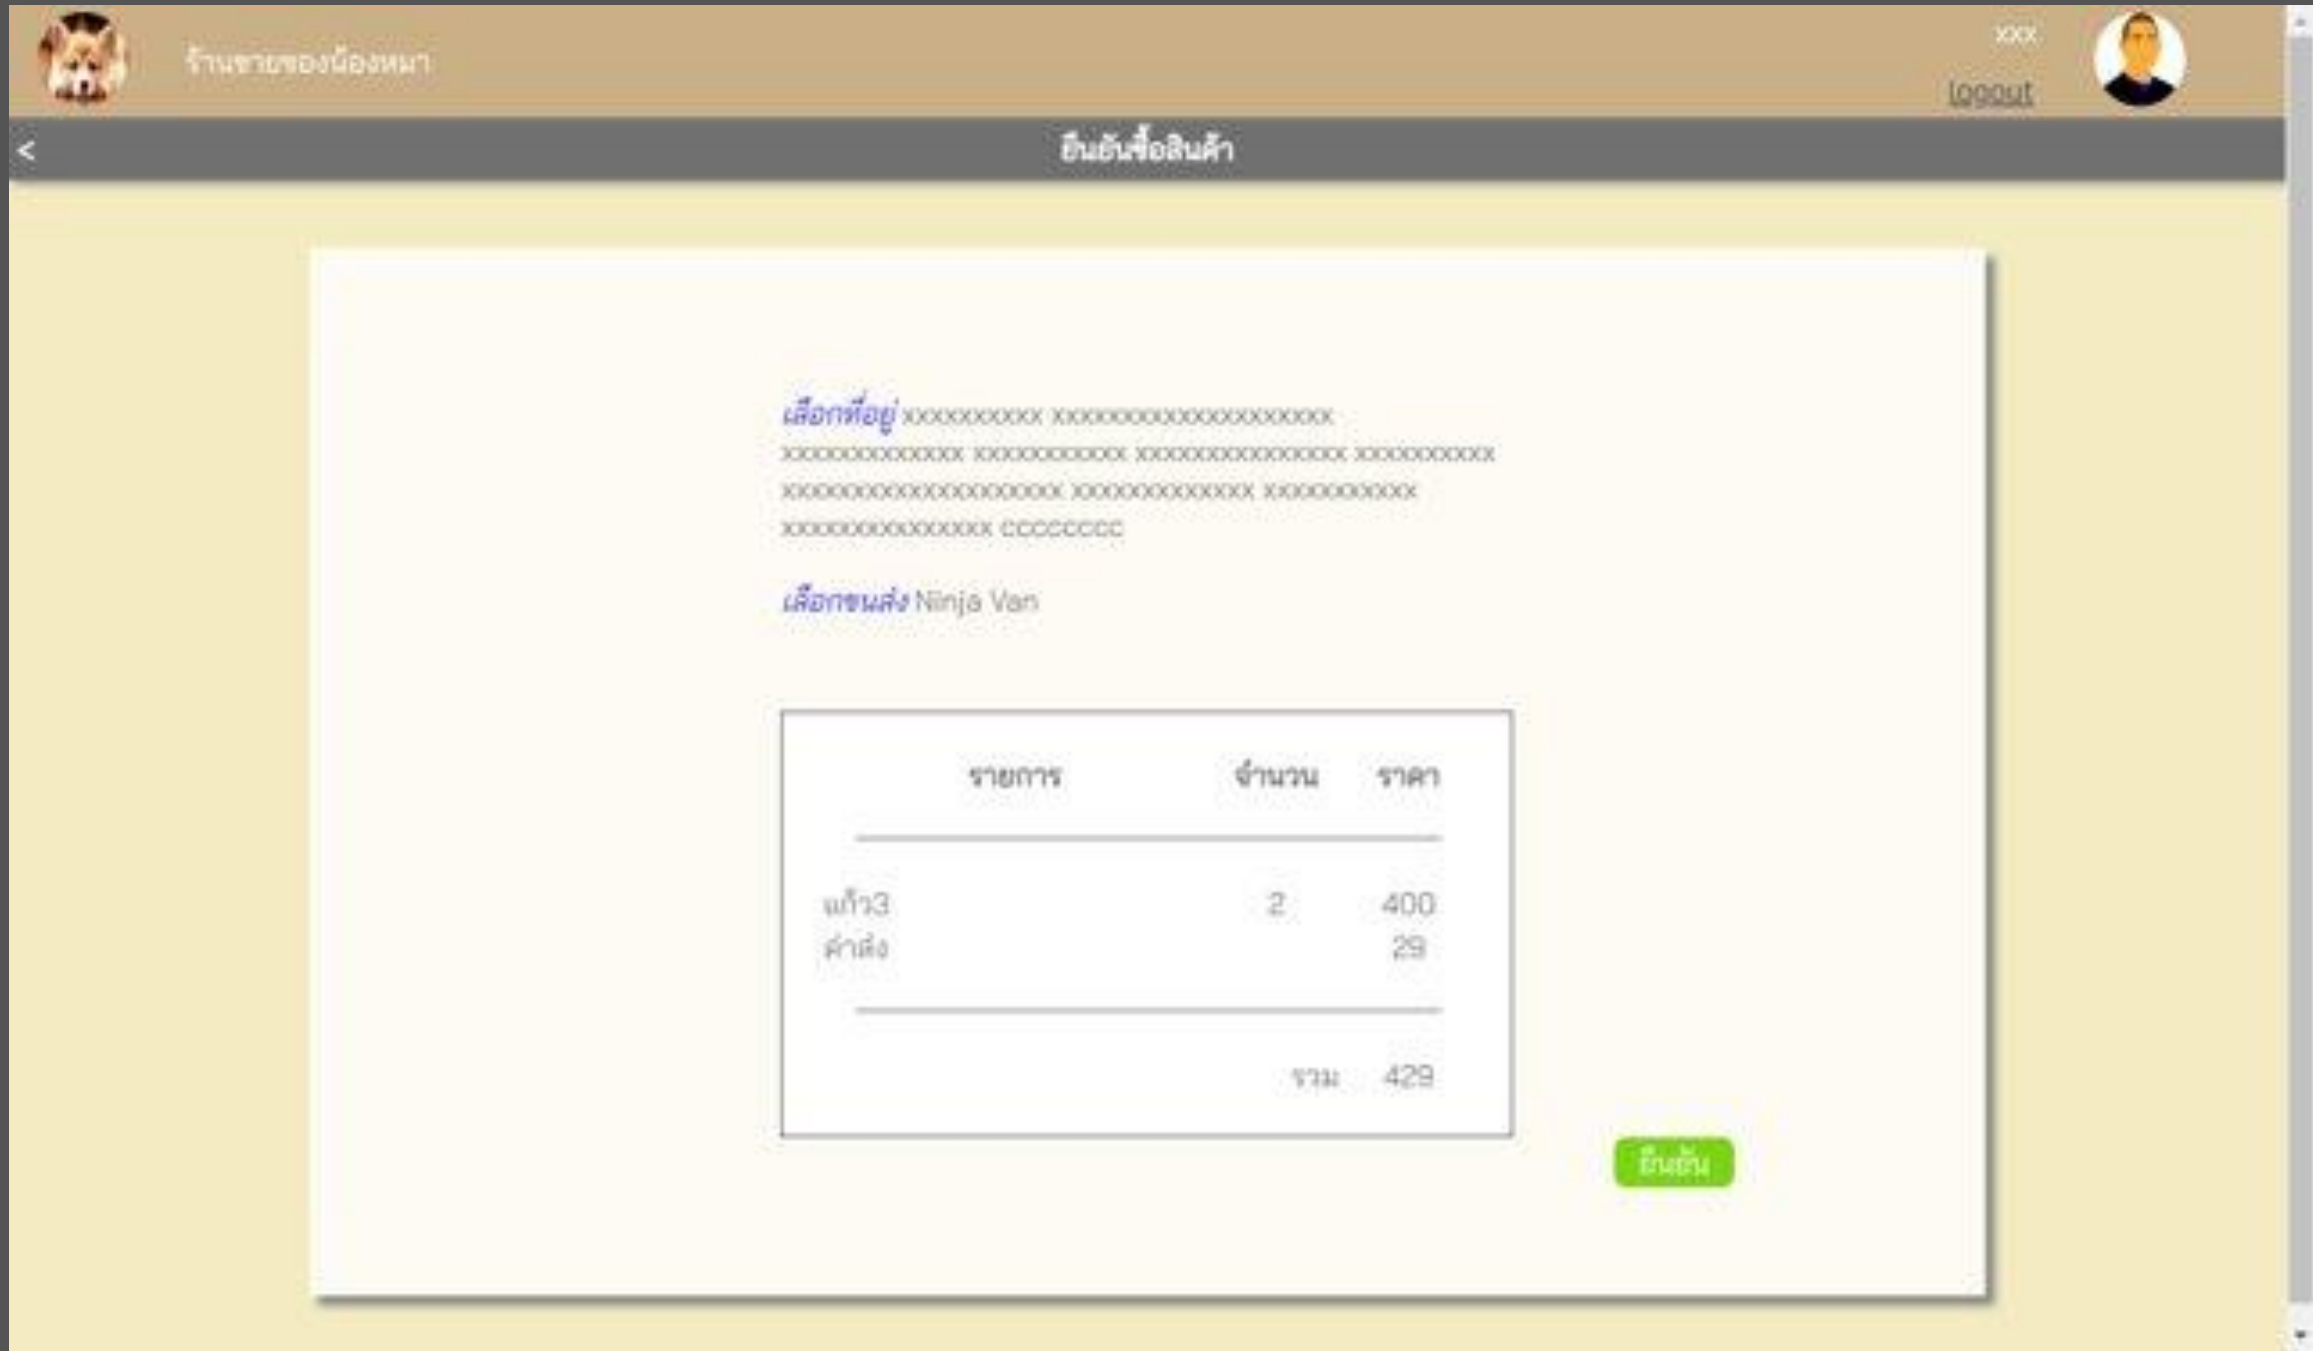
ร้านขายของน้องหมา

xxx

logout

<

ยืนยันซื้อสินค้า

เลือกที่อยู่ xxxxxxxxxx xxxxxxxxxxxxxxxxxx xxxxxxxxxxxxx xxxxxxxxxxx xxxxxxxxxxxxxxx xxxxxxxxxx xxxxxxxxxxxxxxxxxx xxxxxxxxxxxxx xxxxxxxxxx xxxxxxxxxxxxxx cccccccc

เลือกขนส่ง Ninja Van

| รายการ | จำนวน | ราคา |
|---|---|---|
| แก้ว3 | 2 | 400 |
| ค่าส่ง | | 29 |
| | รวม | 429 |

ยืนยัน